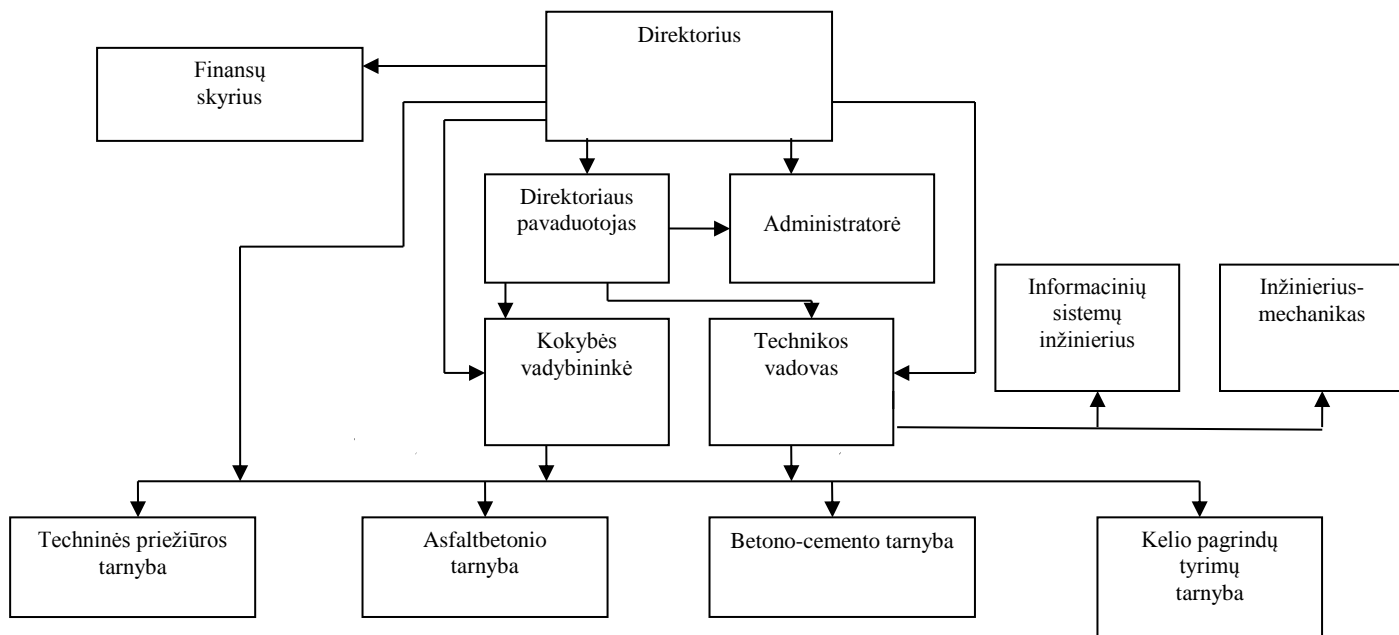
Direktorius

Finansų skyrius

Direktoriaus pavaduotojas

Administratorė

Informacinių sistemų inžinierius

Inžinierius-mechanikas

Kokybės vadybininkė

Technikos vadovas

Techninės priežiūros tarnyba

Asfaltbetonio tarnyba

Betono-cemento tarnyba

Kelio pagrindų tyrimų tarnyba